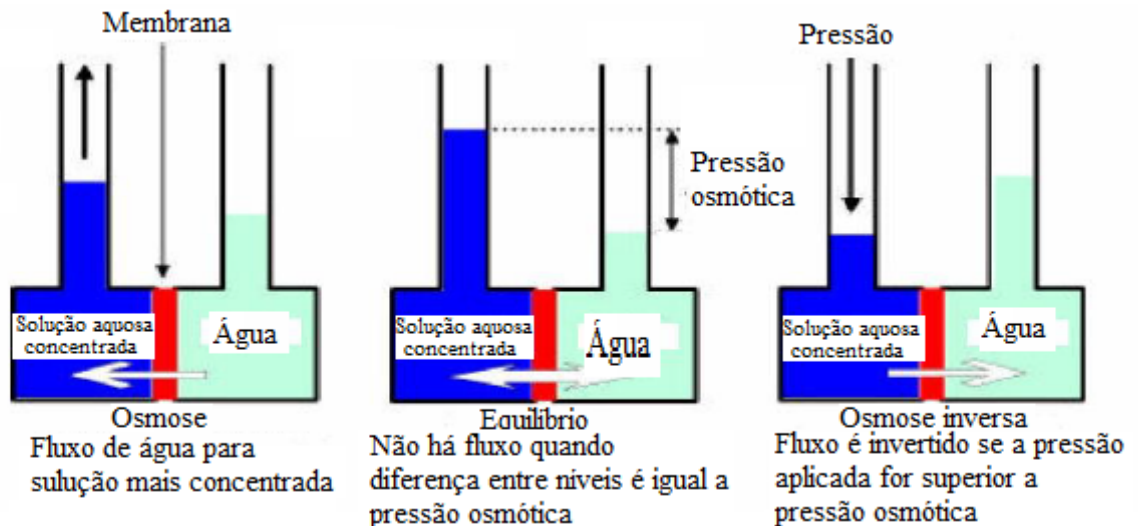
Membrana

Solução aquosa concentrada

Água

Osmose
Fluxo de água para sulução mais concentrada

Pressão osmótica

Solução aquosa concentrada

Água

Equilibrio
Não há fluxo quando diferença entre níveis é igual a pressão osmótica

Pressão

Solução aquosa concentrada

Água

Osmose inversa
Fluxo é invertido se a pressão aplicada for superior a pressão osmótica